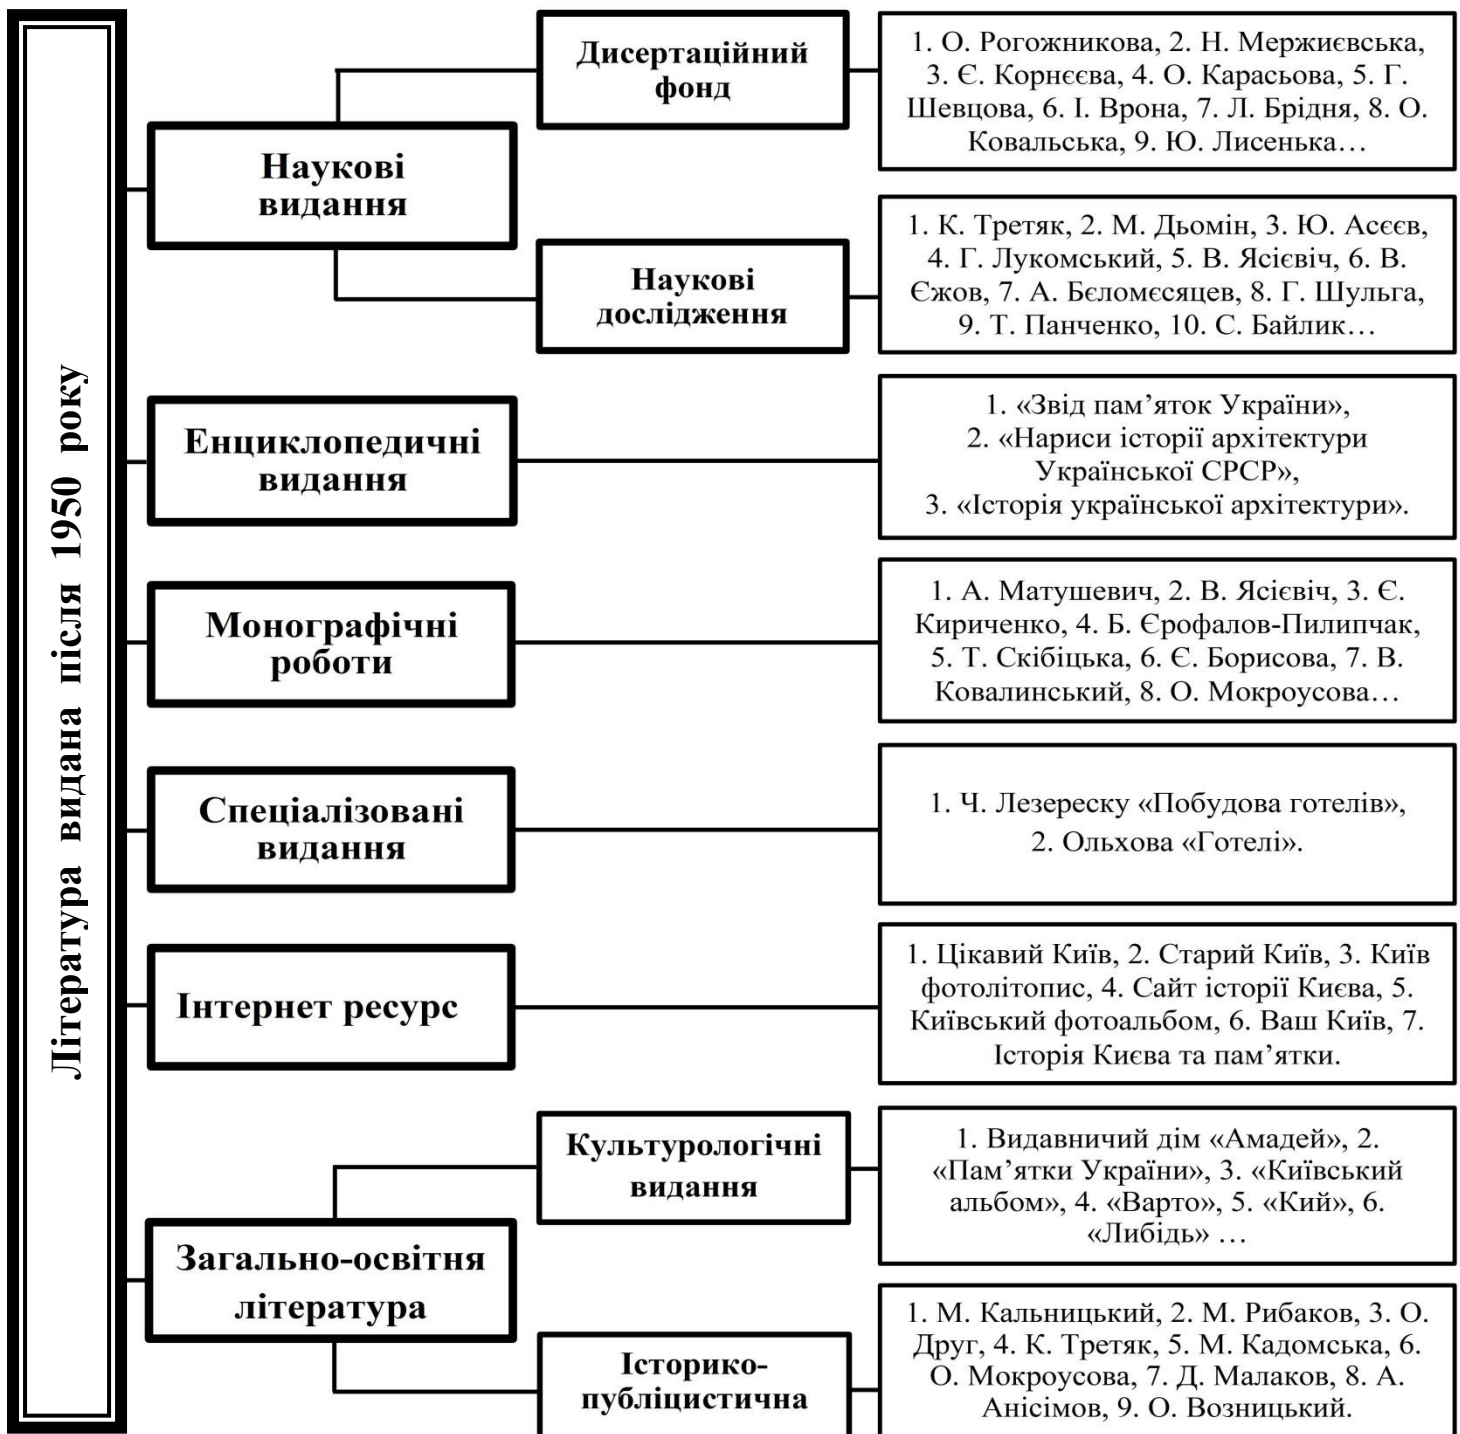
Література видана після 1950 року

Наукові видання

Дисертаційний фонд

1. О. Рогожникова, 2. Н. Мержиєвська, 3. Є. Корнєєва, 4. О. Карасьова, 5. Г. Шевцова, 6. І. Врона, 7. Л. Брідня, 8. О. Ковальська, 9. Ю. Лисенька…

Наукові дослідження

1. К. Третяк, 2. М. Дьомін, 3. Ю. Асєєв, 4. Г. Лукомський, 5. В. Ясієвіч, 6. В. Єжов, 7. А. Бєломєсяцев, 8. Г. Шульга, 9. Т. Панченко, 10. С. Байлик…

Енциклопедичні видання

1. «Звід пам'яток України», 2. «Нариси історії архітектури Української СРСР», 3. «Історія української архітектури».

Монографічні роботи

1. А. Матушевич, 2. В. Ясієвіч, 3. Є. Кириченко, 4. Б. Єрофалов-Пилипчак, 5. Т. Скібіцька, 6. Є. Борисова, 7. В. Ковалинський, 8. О. Мокроусова…

Спеціалізовані видання

1. Ч. Лезереску «Побудова готелів», 2. Ольхова «Готелі».

Інтернет ресурс

1. Цікавий Київ, 2. Старий Київ, 3. Київ фотолітопис, 4. Сайт історії Києва, 5. Київський фотоальбом, 6. Ваш Київ, 7. Історія Києва та пам'ятки.

Загально-освітня література

Культурологічні видання

1. Видавничий дім «Амадей», 2. «Пам'ятки України», 3. «Київський альбом», 4. «Варто», 5. «Кий», 6. «Либідь» …

Історико-публіцистична

1. М. Кальницький, 2. М. Рибаков, 3. О. Друг, 4. К. Третяк, 5. М. Кадомська, 6. О. Мокроусова, 7. Д. Малаков, 8. А. Анісімов, 9. О. Возницький.